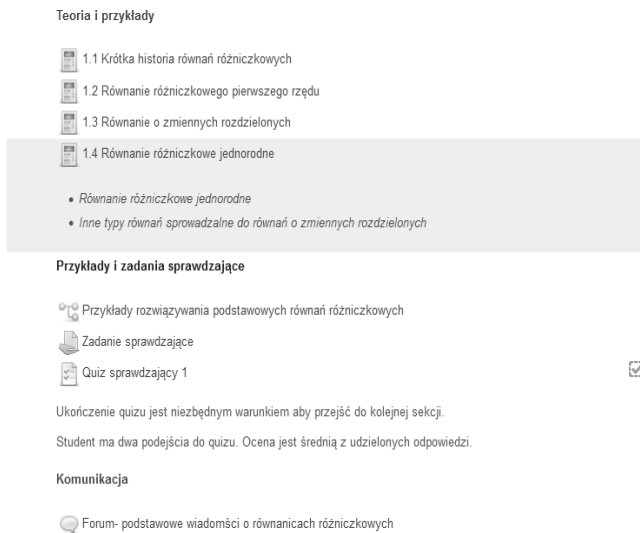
Teoria i przykłady

1.1 Krótka historia równań różniczkowych

1.2 Równanie różniczkowego pierwszego rzędu

1.3 Równanie o zmiennych rozdzielonych

1.4 Równanie różniczkowe jednorodne

• Równanie różniczkowe jednorodne
• Inne typy równań sprowadzalne do równań o zmiennych rozdzielonych

Przykłady i zadania sprawdzające

Przykłady rozwiązywania podstawowych równań różniczkowych

Zadanie sprawdzające

Quiz sprawdzający 1

Ukończenie quizu jest niezbędnym warunkiem aby przejść do kolejnej sekcji.

Student ma dwa podejścia do quizu. Ocena jest średnią z udzielonych odpowiedzi.

Komunikacja

Forum- podstawowe wiadomści o równanicach różniczkowych